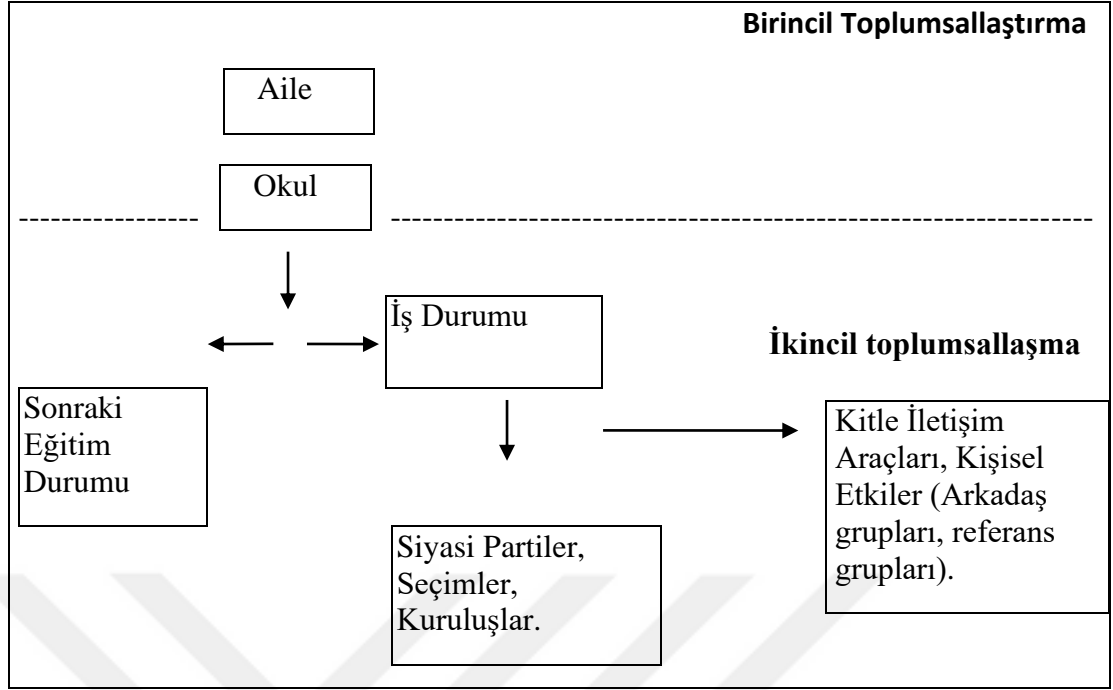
Birincil Toplumsallaştırma

Aile

Okul

İş Durumu

İkincil toplumsallaşma

Sonraki Eğitim Durumu

Kitle İletişim Araçları, Kişisel Etkiler (Arkadaş grupları, referans grupları).

Siyasi Partiler, Seçimler, Kuruluşlar.